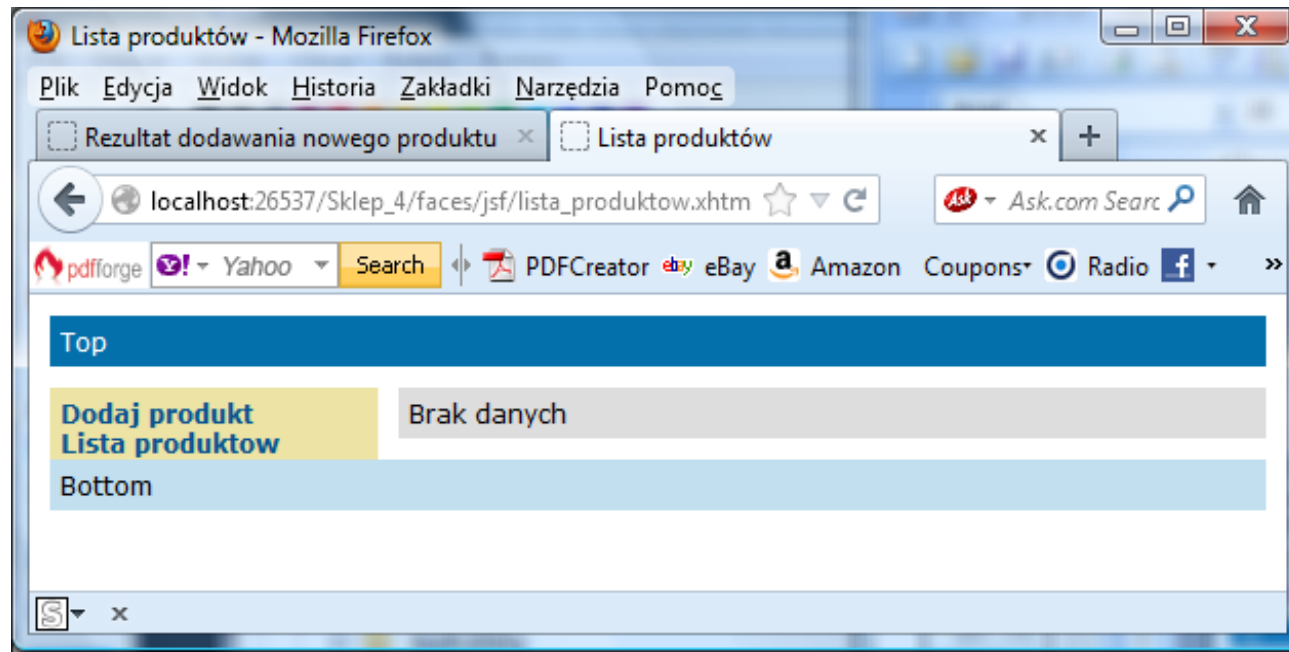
Lista produktów - Mozilla Firefox

Plik Edycja Widok Historia Zakładki Narzędzia Pomoc

Rezultat dodawania nowego produktu ×
Lista produktów ×
+

localhost:26537/Sklep_4/faces/jsf/lista_produktow.xhtm

Ask.com Searc

pdfforge Yahoo Search PDFCreator eBay Amazon Coupons Radio »

Top

Dodaj produkt
Lista produktow

Brak danych

Bottom